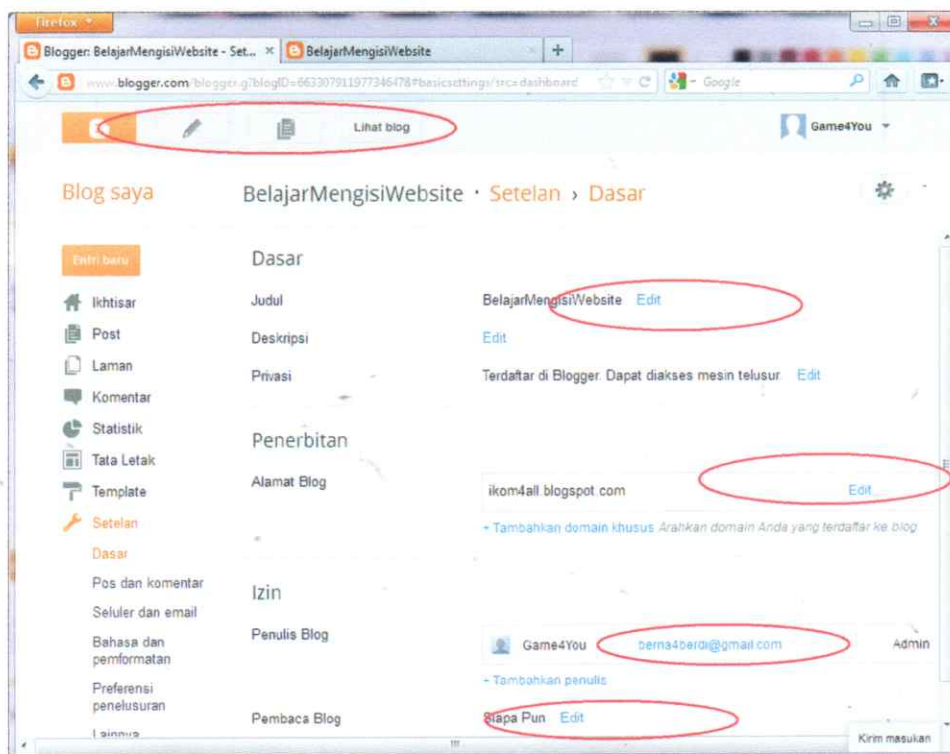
Firefox

Blogger: BelajarMengisiWebsite - Set... × BelajarMengisiWebsite +

www.blogger.com/blogger.g?blogID=6633079119773464 78#basicsettings/src=dashboard

Google

Lihat blog

Game4You

Blog saya

BelajarMengisiWebsite · Setelan › Dasar

Entri baru

Ikhtisar

Post

Laman

Komentar

Statistik

Tata Letak

Template

Setelan

Dasar

Pos dan komentar

Seluler dan email

Bahasa dan pemformatan

Preferensi penelusuran

Lainnya

Dasar

Judul BelajarMengisiWebsite Edit

Deskripsi Edit

Privasi Terdaftar di Blogger. Dapat diakses mesin telusur. Edit

Penerbitan

Alamat Blog ikom4all.blogspot.com Edit

+ Tambahkan domain khusus Arahkan domain Anda yang terdaftar ke blog

Izin

Penulis Blog Game4You berna4berdi@gmail.com Admin

+ Tambahkan penulis

Pembaca Blog Siapa Pun Edit

Kirim masukan